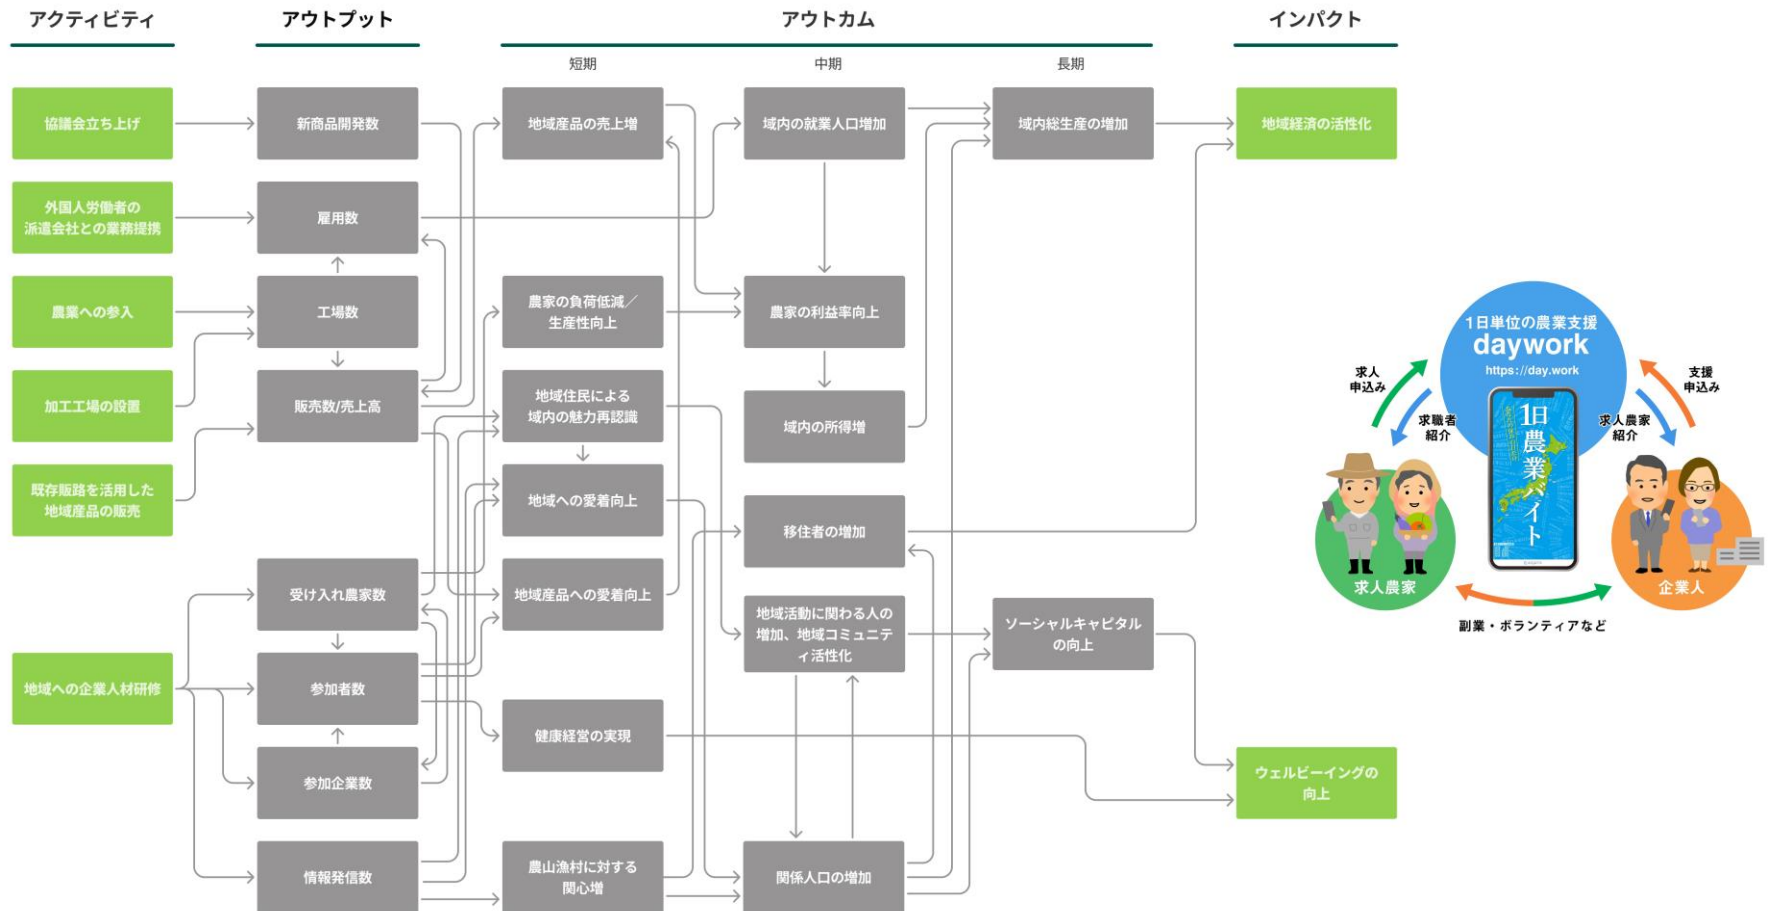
アクティビティ

アウトプット

アウトカム

インパクト

短期

中期

長期

協議会立ち上げ

外国人労働者の派遣会社との業務提携

農業への参入

加工工場の設置

既存販路を活用した地域産品の販売

地域への企業人材研修

新商品開発数

雇用数

工場数

販売数/売上高

受け入れ農家数

参加者数

参加企業数

情報発信数

地域産品の売上増

農家の負荷低減／生産性向上

地域住民による域内の魅力再認識

地域への愛着向上

地域産品への愛着向上

健康経営の実現

農山漁村に対する関心増

域内の就業人口増加

農家の利益率向上

域内の所得増

移住者の増加

地域活動に関わる人の増加、地域コミュニティ活性化

関係人口の増加

域内総生産の増加

ソーシャルキャピタルの向上

地域経済の活性化

ウェルビーイングの向上

1日単位の農業支援
daywork
https://day.work

1日農業バイト

求人申込み

求職者紹介

支援申込み

求人農家紹介

求人農家

企業人

副業・ボランティアなど